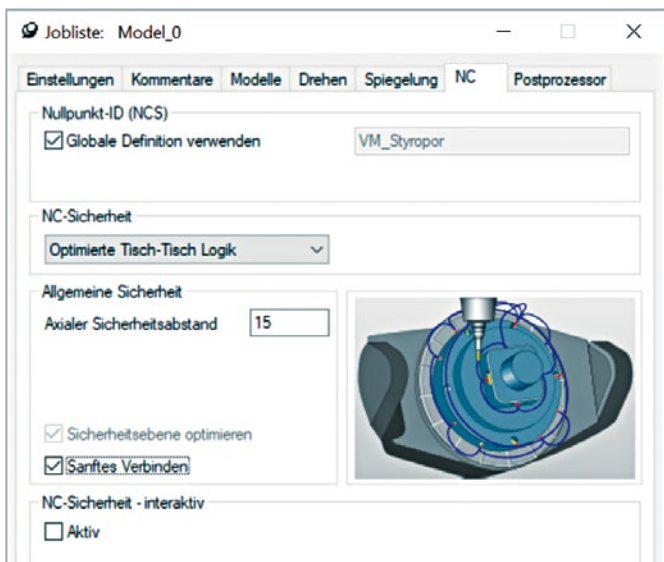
Jobliste: Model_0

Einstellungen | Kommentare | Modelle | Drehen | Spiegelung | NC | Postprozessor

Nullpunkt-ID (NCS)

☑ Globale Definition verwenden

VM_Styropor

NC-Sicherheit

Optimierte Tisch-Tisch Logik

Allgemeine Sicherheit

Axialer Sicherheitsabstand 15

☑ Sicherheitsebene optimieren

☑ Sanftes Verbinden

NC-Sicherheit - interaktiv

☐ Aktiv